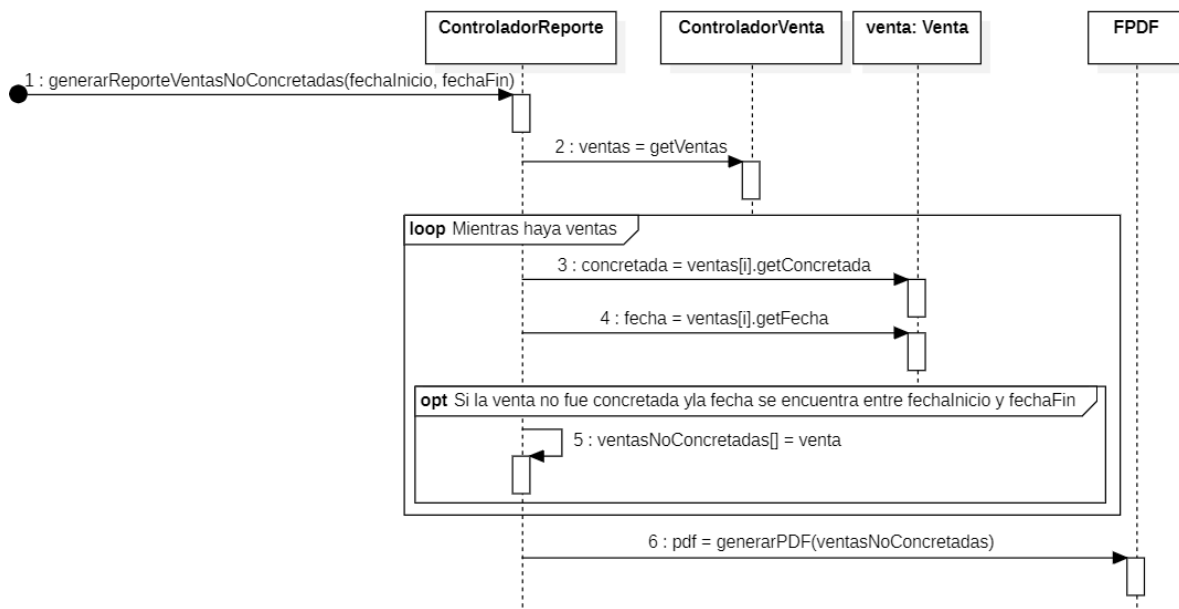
ControladorReporte

ControladorVenta

venta: Venta

FPDF

1 : generarReporteVentasNoConcretadas(fechaInicio, fechaFin)

2 : ventas = getVentas

loop Mientras haya ventas

3 : concretada = ventas[i].getConcretada

4 : fecha = ventas[i].getFecha

opt Si la venta no fue concretada yla fecha se encuentra entre fechaInicio y fechaFin

5 : ventasNoConcretadas[] = venta

6 : pdf = generarPDF(ventasNoConcretadas)